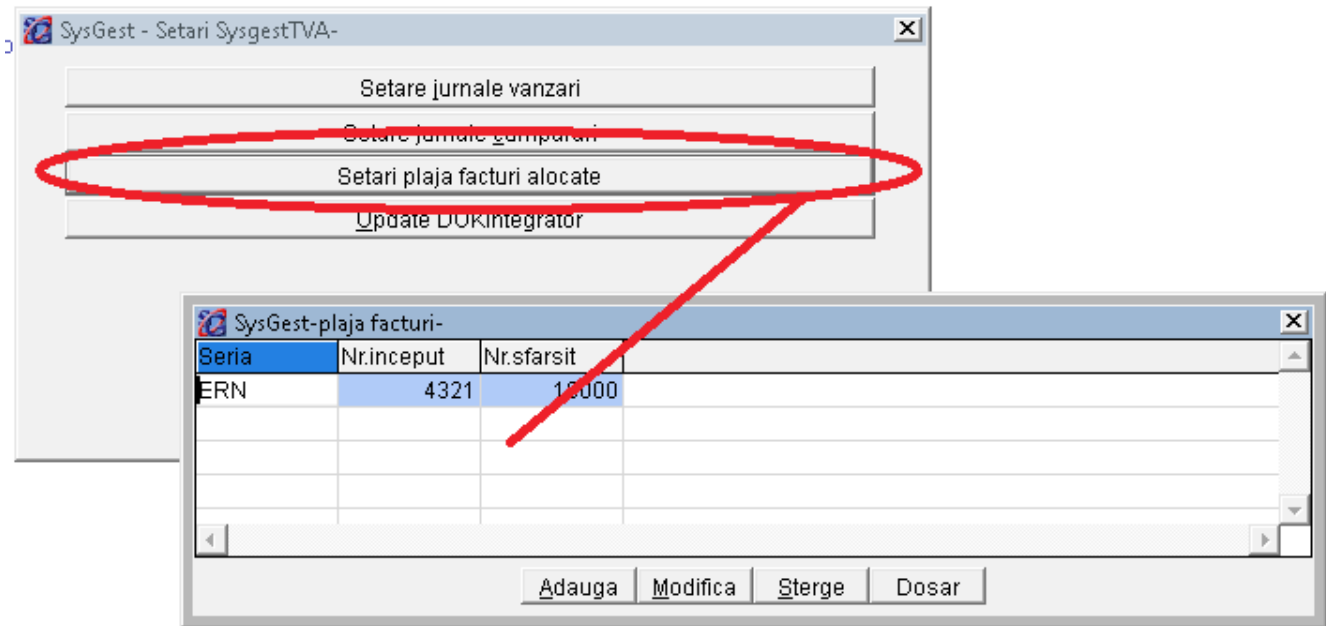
SysGest - Setari SysgestTVA-

Setare jurnale vanzari

Setare jurnale cumparari

Setari plaja facturi alocate

Update DOKintegrator

SysGest-plaja facturi-

| Seria | Nr.inceput | Nr.sfarsit |
|---|---|---|
| ERN | 4321 | 10000 |

Adauga Modifica Sterge Dosar